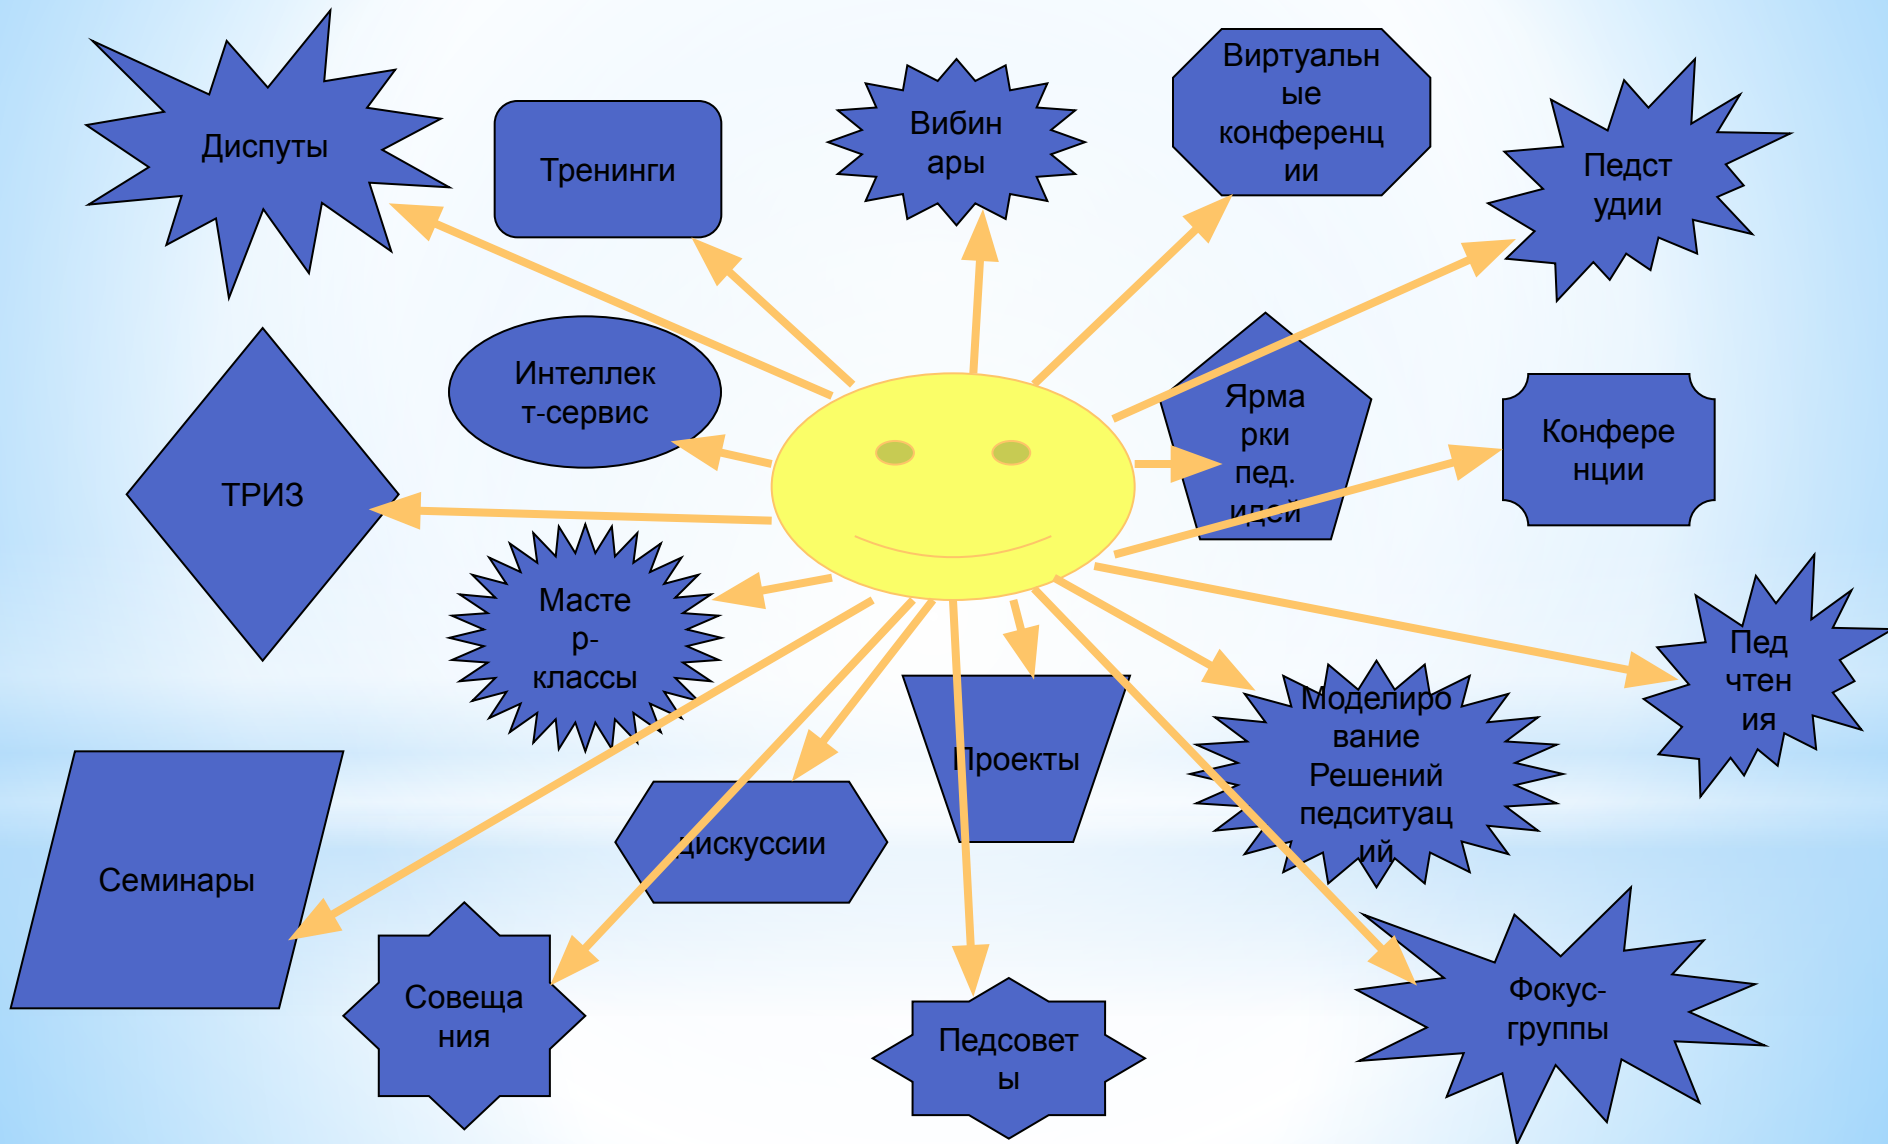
Диспуты

Тренинги

Вибин
ары

Виртуальн
ые
конференц
ии

Педст
удии

Интеллек
т-сервис

Ярма
рки
пед.
идей

Конфере
нции

ТРИЗ

Масте
р-
классы

Пед
чтен
ия

Проекты

Моделиро
вание
Решений
педситуац
ий

Семинары

дискуссии

Совеща
ния

Педсовет
ы

Фокус-
группы